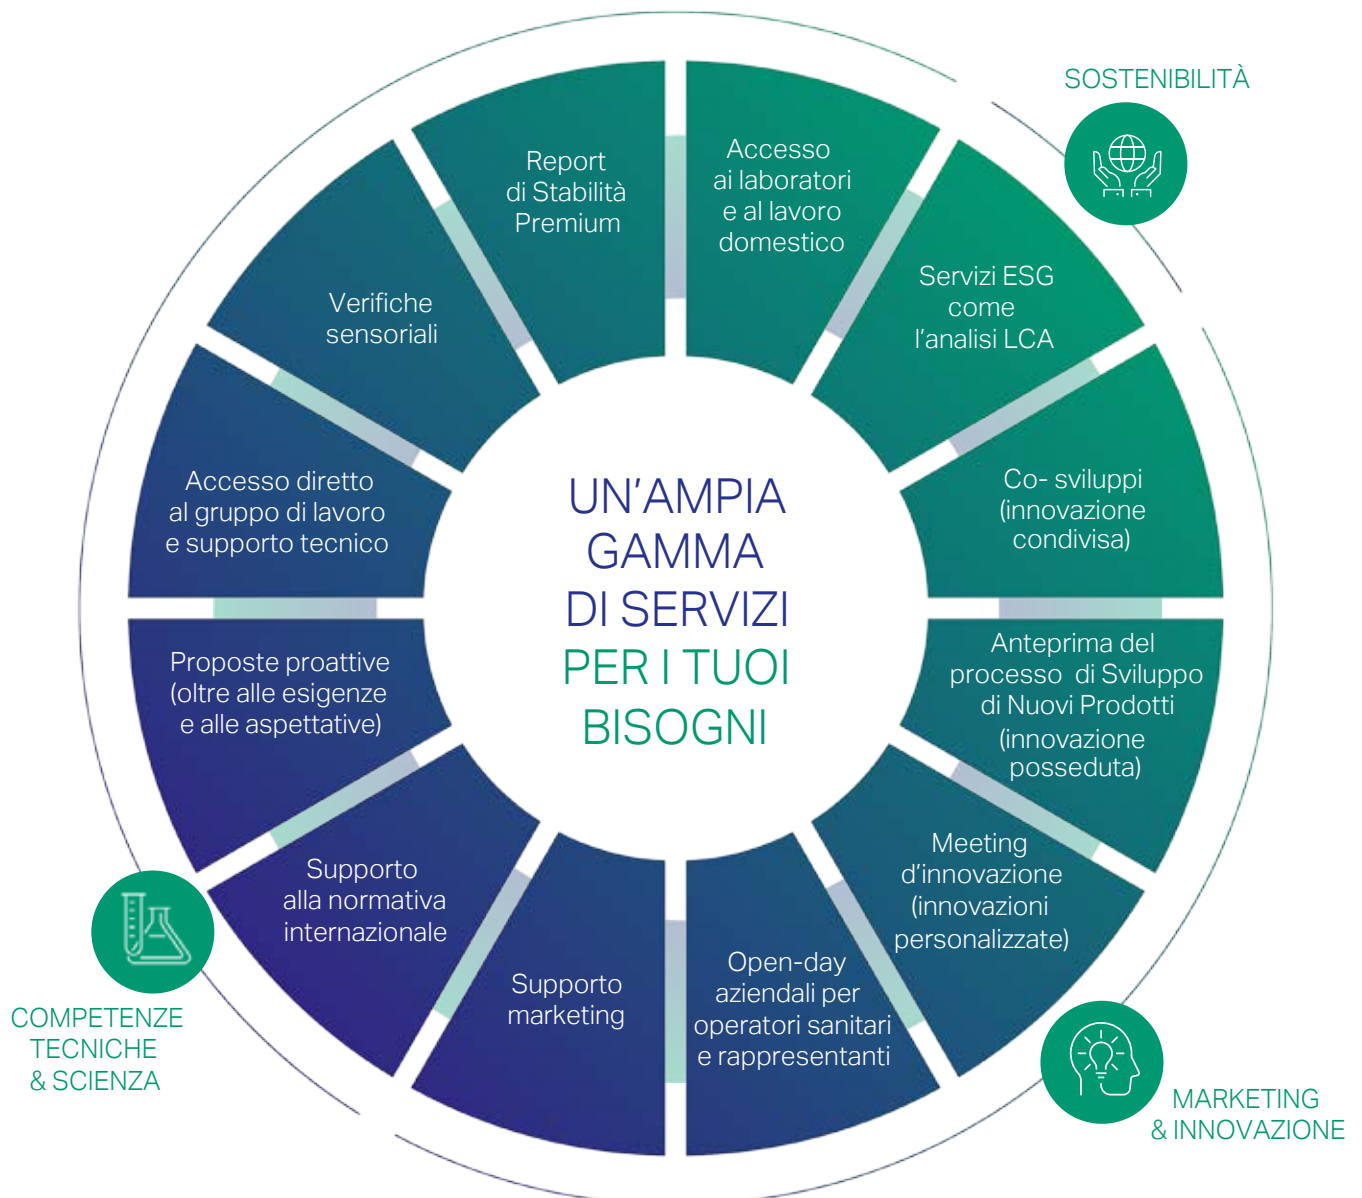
SOSTENIBILITÀ

Report di Stabilità Premium

Accesso ai laboratori e al lavoro domestico

Servizi ESG come l'analisi LCA

Co- sviluppi (innovazione condivisa)

Anteprima del processo di Sviluppo di Nuovi Prodotti (innovazione posseduta)

Meeting d'innovazione (innovazioni personalizzate)

Open-day aziendali per operatori sanitari e rappresentanti

Supporto marketing

Supporto alla normativa internazionale

Proposte proattive (oltre alle esigenze e alle aspettative)

Accesso diretto al gruppo di lavoro e supporto tecnico

Verifiche sensoriali

UN'AMPIA GAMMA DI SERVIZI PER I TUOI BISOGNI

COMPETENZE TECNICHE & SCIENZA

MARKETING & INNOVAZIONE